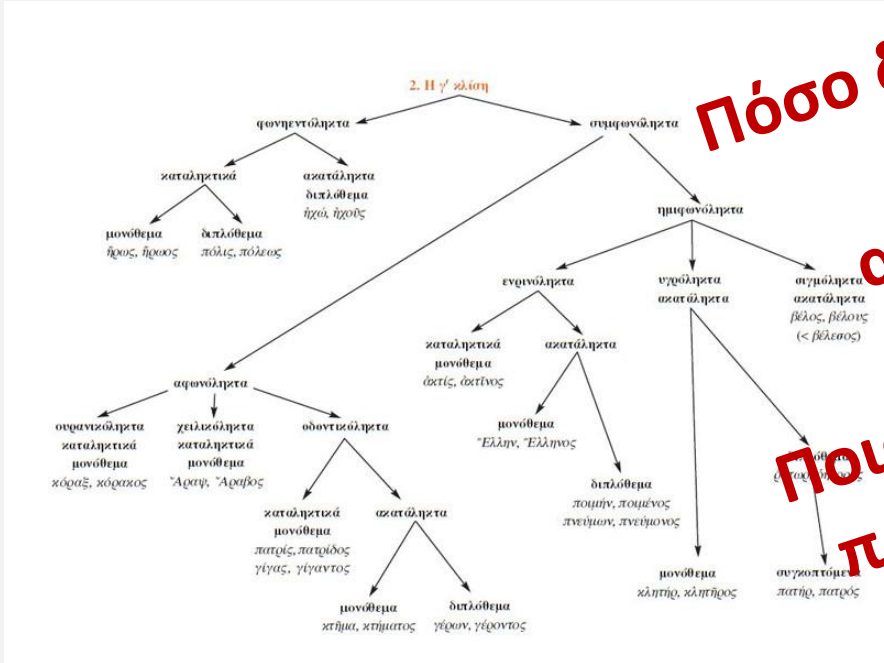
2. Η γ' κλίση

φωνηεντόληκτα

συμφωνόληκτα

καταληκτικά

ακατάληκτα διπλόθεμα ἠχώ, ἠχοῦς

μονόθεμα ἥρως, ἥρωος

διπλόθεμα πόλις, πόλεως

ημιφωνόληκτα

ενρινόληκτα

υγρόληκτα ακατάληκτα

σιγμόληκτα ακατάληκτα βέλος, βέλους (< βέλεσος)

καταληκτικά μονόθεμα ἀκτίς, ἀκτῖνος

ακατάληκτα

μονόθεμα Ἕλλην, Ἕλληνος

διπλόθεμα ποιμήν, ποιμένος πνεύμων, πνεύμονος

αφωνόληκτα

ουρανικόληκτα καταληκτικά μονόθεμα κόραξ, κόρακος

χειλικόληκτα καταληκτικά μονόθεμα Ἄραψ, Ἄραβος

οδοντικόληκτα

καταληκτικά μονόθεμα πατρίς, πατρίδος γίγας, γίγαντος

ακατάληκτα

μονόθεμα κτῆμα, κτήματος

διπλόθεμα γέρων, γέροντος

μονόθεμα κλητήρ, κλητῆρος

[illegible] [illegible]

συγκοπτόμε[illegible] πατήρ, πατρός

Πόσο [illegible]

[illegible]

Που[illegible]

π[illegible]